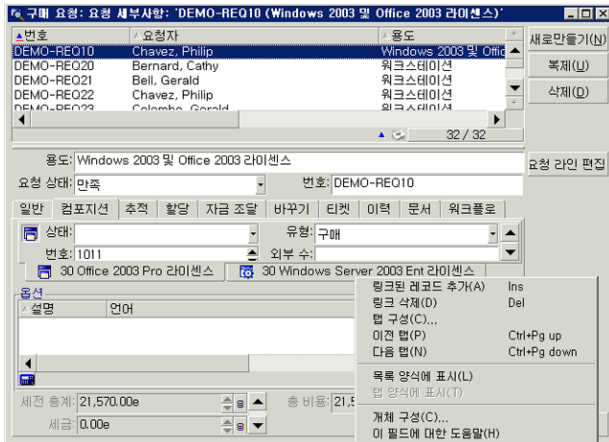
구매 요청: 요청 세부사항: 'DEMO-REQ10 (Windows 2003 및 Office 2003 라이센스)'

| 번호 | 요청자 | 용도 |
|---|---|---|
| DEMO-REQ10 | Chavez, Philip | Windows 2003 및 Offic |
| DEMO-REQ20 | Bernard, Cathy | 워크스테이션 |
| DEMO-REQ21 | Bell, Gerald | 워크스테이션 |
| DEMO-REQ22 | Chavez, Philip | 워크스테이션 |
| DEMO-REQ23 | Colombo, Gerald | 워크스테이션 |

32 / 32

새로만들기(N)
복제(U)
삭제(D)

용도: Windows 2003 및 Office 2003 라이센스
요청 라인 편집
요청 상태: 만족
번호: DEMO-REQ10

일반 | 컴포지션 | 추적 | 할당 | 자금 조달 | 바꾸기 | 티켓 | 이력 | 문서 | 워크플로

상태:
유형: 구매
번호: 1011
외부 수:
30 Office 2003 Pro 라이센스
30 Windows Server 2003 Ent 라이센스

옵션
설명 | 언어

세전 총계: 21,570.00e
총 비용: 21,5
세금: 0.00e

링크된 레코드 추가(A) Ins
링크 삭제(D) Del
탭 구성(C)...
이전 탭(P) Ctrl+Pg up
다음 탭(N) Ctrl+Pg down
목록 양식에 표시(L)
탭 양식에 표시(T)
개체 구성(C)...
이 필드에 대한 도움말(H)